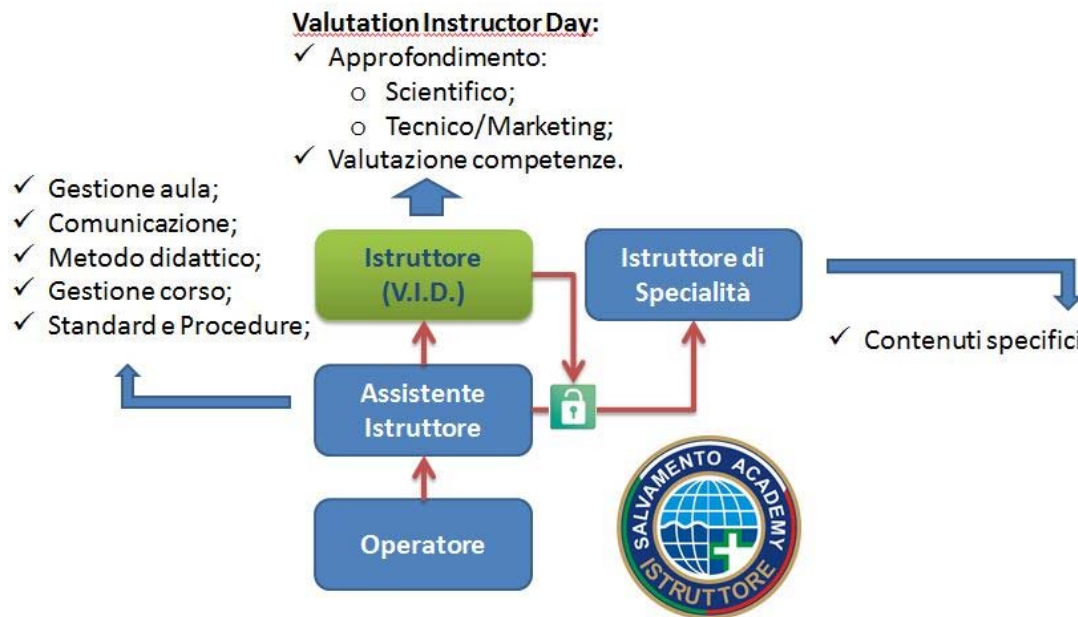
**Valutation Instructor Day:**
✓ Approfondimento:
o Scientifico;
o Tecnico/Marketing;
✓ Valutazione competenze.

✓ Gestione aula;
✓ Comunicazione;
✓ Metodo didattico;
✓ Gestione corso;
✓ Standard e Procedure;

Istruttore (V.I.D.)

Istruttore di Specialità

✓ Contenuti specifici

Assistente Istruttore

Operatore

SALVAMENTO ACADEMY ISTRUTTORE